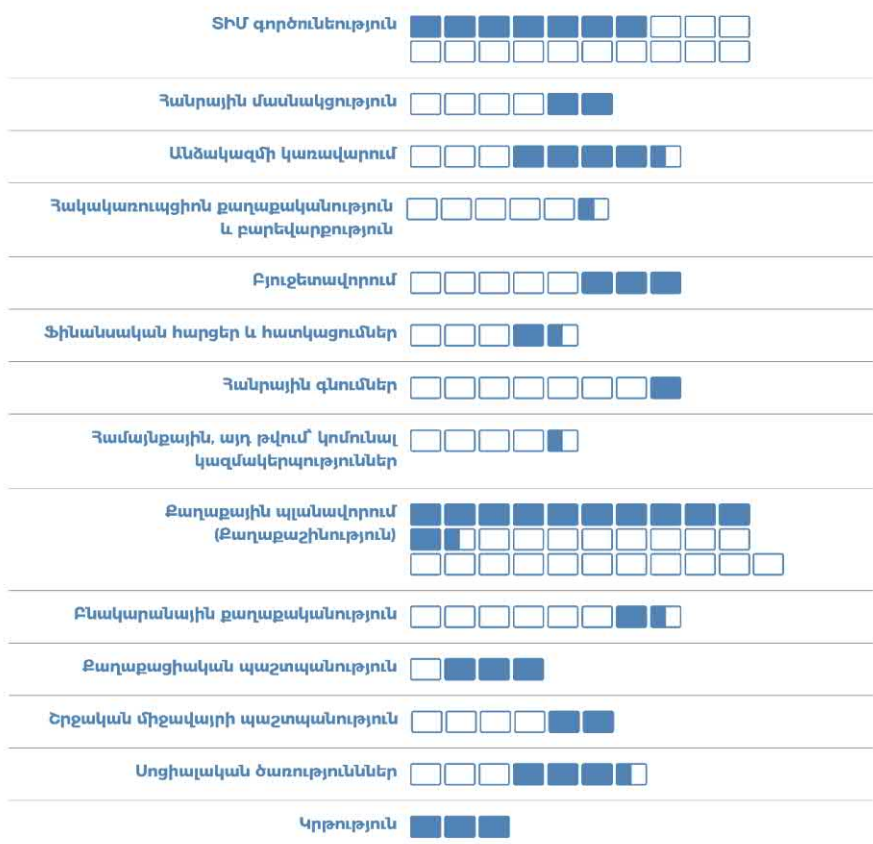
ՏԻՄ գործունեություն

Հանրային մասնակցություն

Անձնակազմի կառավարում

Հակակոռուպցիոն քաղաքականություն և բարեվարքություն

Բյուջետավորում

Ֆինանսական հարցեր և հատկացումներ

Հանրային գնումներ

Համայնքային, այդ թվում՝ կոմունալ կազմակերպություններ

Քաղաքային պլանավորում (Քաղաքաշինություն)

Բնակարանային քաղաքականություն

Քաղաքացիական պաշտպանություն

Շրջակա միջավայրի պաշտպանություն

Սոցիալական ծառայություններ

Կրթություն